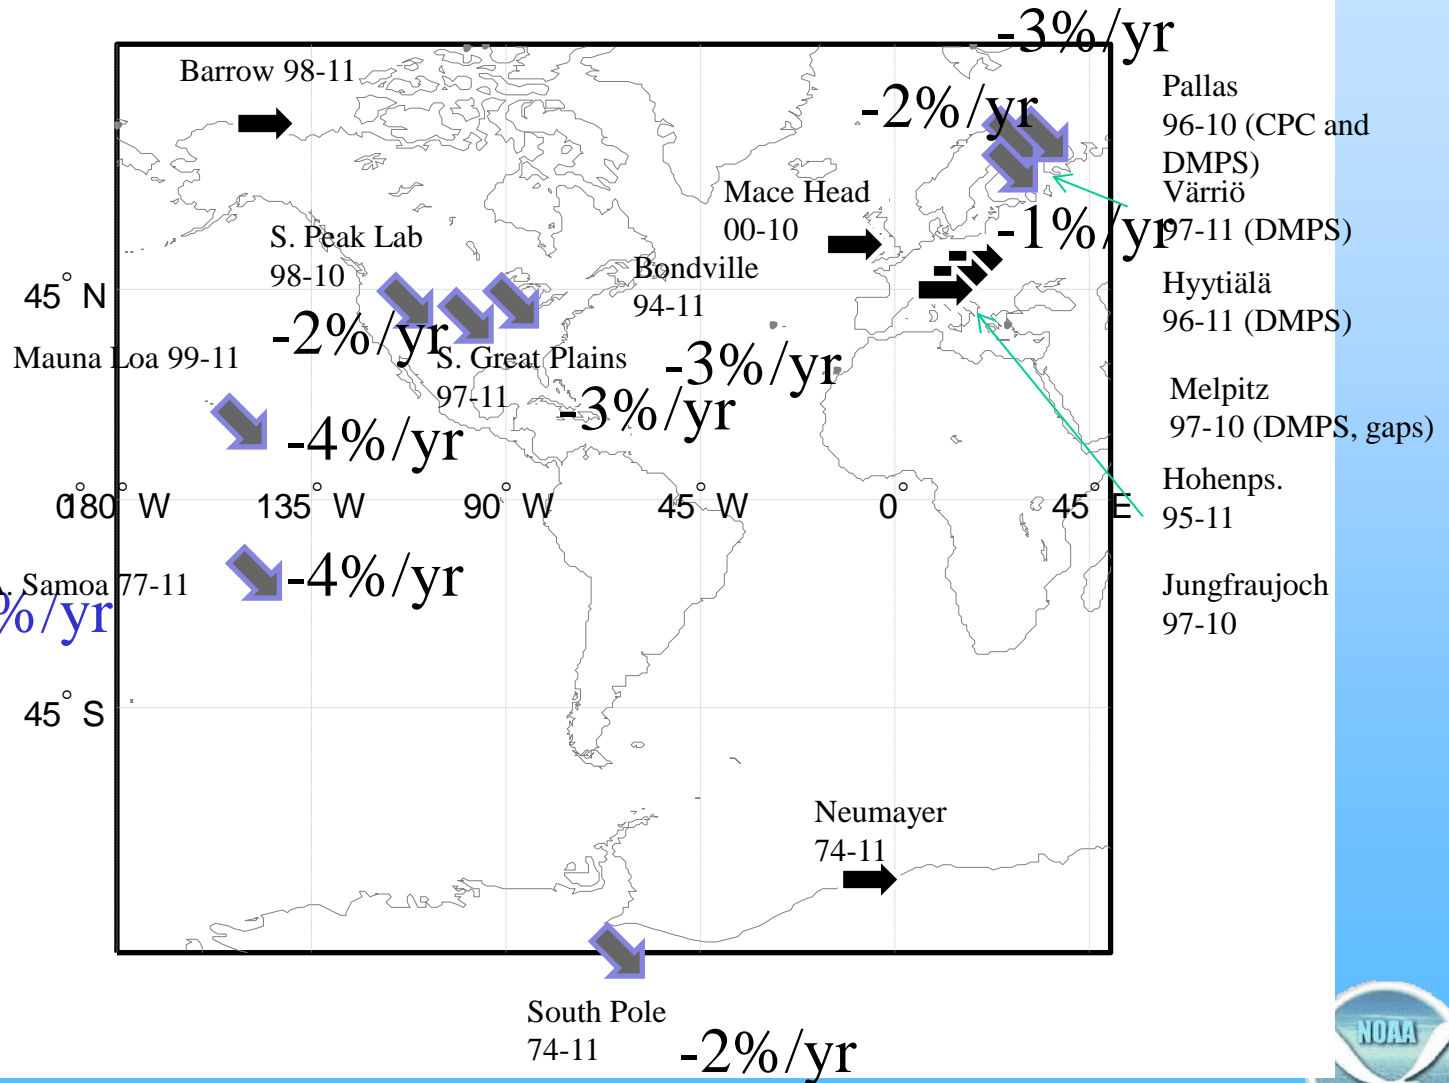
-3%/yr

Barrow 98-11

-2%/yr

Pallas
96-10 (CPC and DMPS)

Värriö
97-11 (DMPS)

Mace Head
00-10

-1%/yr

S. Peak Lab
98-10

Bondville
94-11

Hyytiälä
96-11 (DMPS)

45° N

-2%/yr

Mauna Loa 99-11

S. Great Plains
97-11

-3%/yr

-3%/yr

Melpitz
97-10 (DMPS, gaps)

-4%/yr

Hohenps.
95-11

180° W 135° W 90° W 45° W 0° 45° E

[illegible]. Samoa 77-11

-4%/yr

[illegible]%/yr

Jungfraujoch
97-10

45° S

Neumayer
74-11

South Pole
74-11

-2%/yr

NOAA